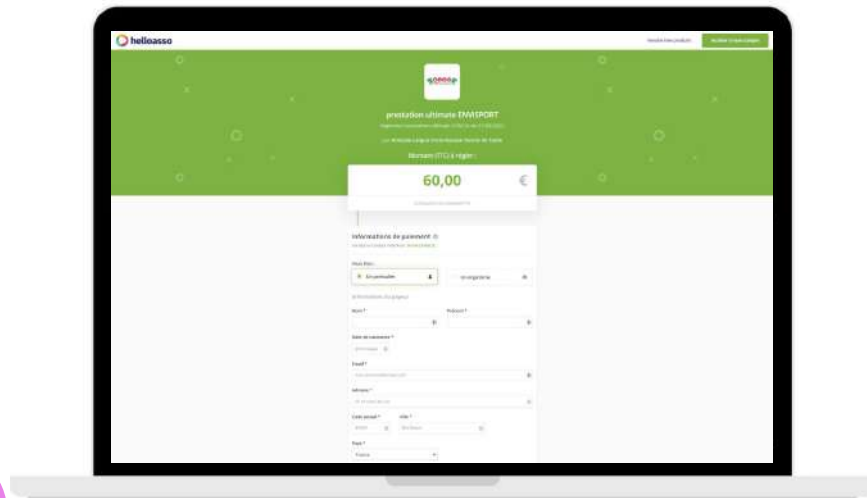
helloasso

prestation ultimate ENVISPORT

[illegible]

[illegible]

Montant (TTC) à régler :

60,00 €

Informations de paiement

Vous êtes :

Un particulier

Une organisation

Nom *

Prénom *

Date de naissance *

Email *

Adresse *

Code postal *

Ville *

Pays *

France